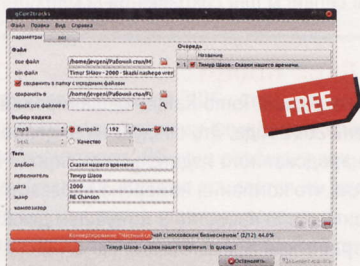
gCue2tracks
Файл Правка Вид Справка
параметры лог
Файл
cue файл /home/evgeni/Рабочий стол/Ti
bin файл Timur Shaov - 2008 - Skazki nashego vren
сохранить в папку с исходным файлом
сохранить в /home/evgeni/Рабочий стол/Ti
поиск cue файлов в
Выбор кодека
mp3 Битрейт 192 Режим: VBR
Качество
Теги
альбом Сказки нашего времени
исполнитель Тимур Шаов
дата 2008
жанр RE Chanson
композитор
Очередь
Название
1 Тимур Шаов - Сказки нашего времени
FREE
Конвертирование "Песенка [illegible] с московским бизнесменом" (2/12) 44.0%
Тимур Шаов - Сказки нашего времени. В queue:1
Остановить